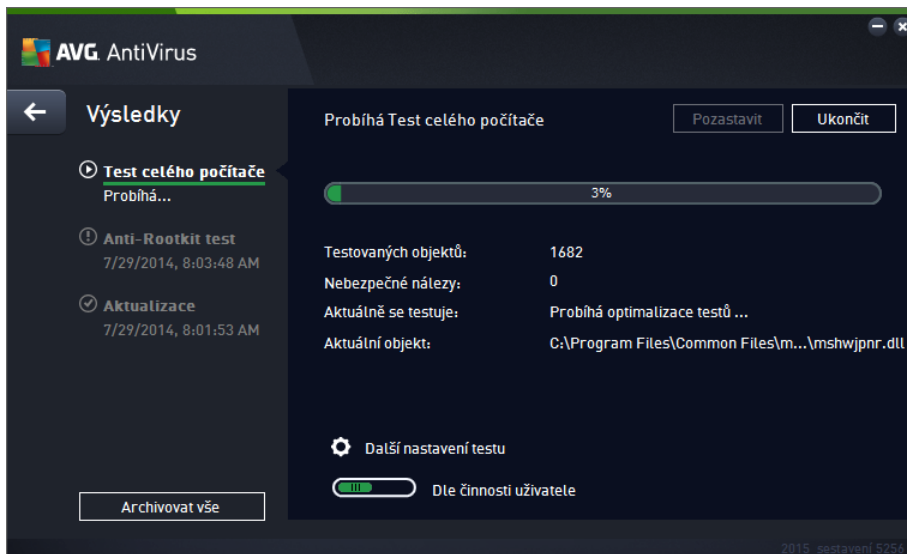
AVG. AntiVirus

Výsledky

Test celého počítače
Probíhá...

Anti-Rootkit test
7/29/2014, 8:03:48 AM

Aktualizace
7/29/2014, 8:01:53 AM

Archivovat vše

Probíhá Test celého počítače

Pozastavit

Ukončit

3%

Testovaných objektů: 1682

Nebezpečné nálezy: 0

Aktuálně se testuje: Probíhá optimalizace testů ...

Aktuální objekt: C:\Program Files\Common Files\m...\mshwjpnr.dll

Další nastavení testu

Dle činnosti uživatele

2015 sestavení 5254